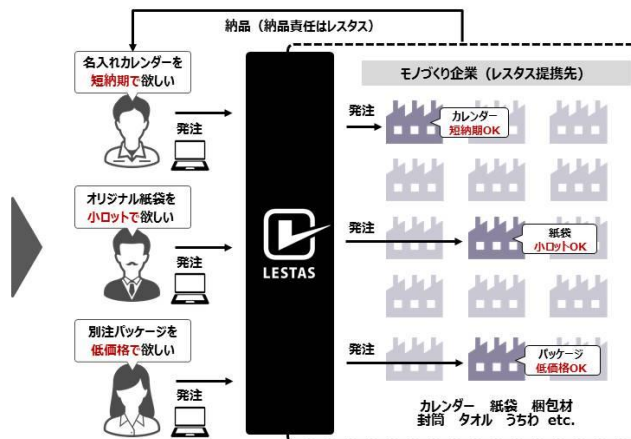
納品（納品責任はレスタス）

名入れカレンダーを
短納期で欲しい

発注

オリジナル紙袋を
小ロットで欲しい

発注

別注パッケージを
低価格で欲しい

発注

LESTAS

モノづくり企業（レスタス提携先）

発注

カレンダー
短納期OK

発注

紙袋
小ロットOK

発注

パッケージ
低価格OK

カレンダー　紙袋　梱包材
封筒　タオル　うちわ　etc.